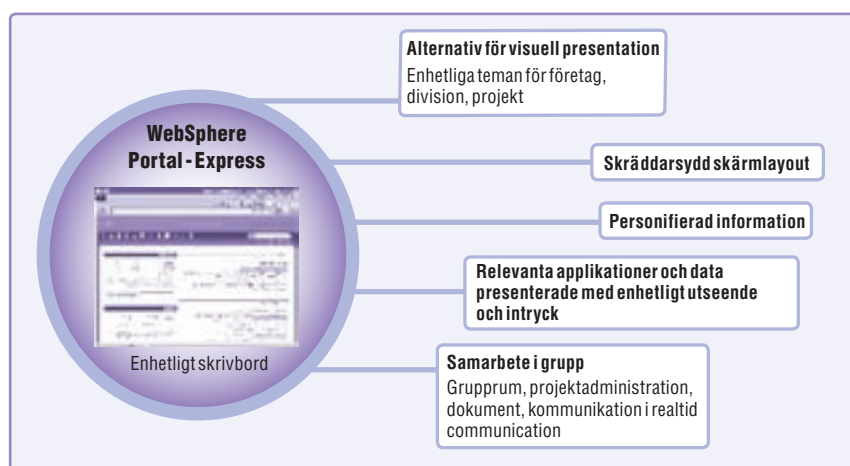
WebSphere Portal - Express

Enhetligt skrivbord

Alternativ för visuell presentation
Enhetliga teman för företag, division, projekt

Skräddarsydd skärmlayout

Personifierad information

Relevanta applikationer och data presenterade med enhetligt utseende och intryck

Samarbete i grupp
Grupprum, projektadministration, dokument, kommunikation i realtid communication